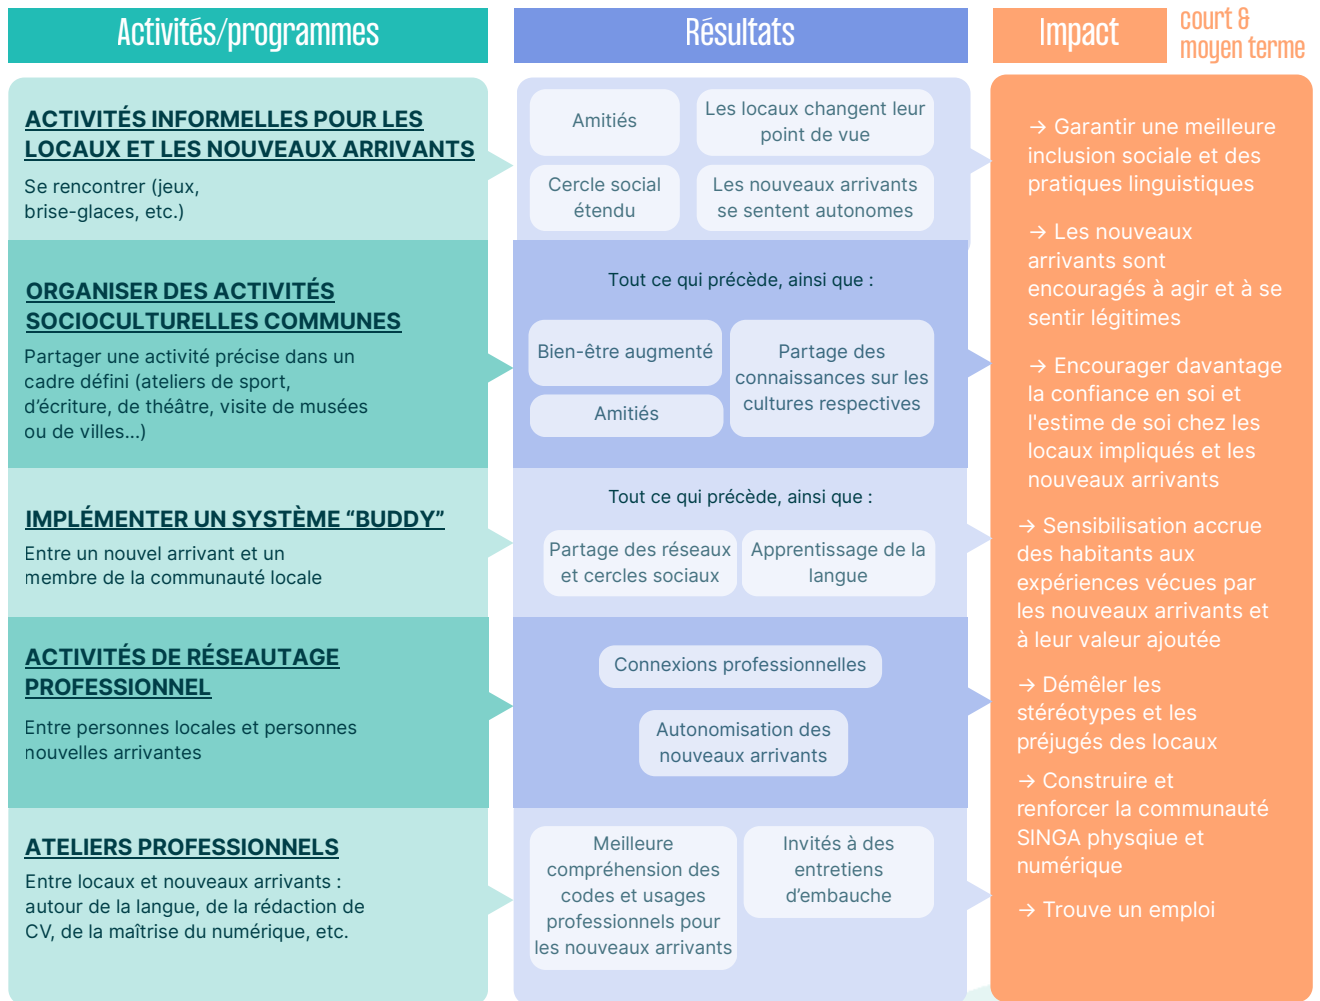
Activités/programmes

Résultats

Impact

court & moyen terme

ACTIVITÉS INFORMELLES POUR LES LOCAUX ET LES NOUVEAUX ARRIVANTS

Se rencontrer (jeux, brise-glaces, etc.)

Amitiés

Les locaux changent leur point de vue

Cercle social étendu

Les nouveaux arrivants se sentent autonomes

ORGANISER DES ACTIVITÉS SOCIOCULTURELLES COMMUNES

Partager une activité précise dans un cadre défini (ateliers de sport, d'écriture, de théâtre, visite de musées ou de villes...)

Tout ce qui précède, ainsi que :

Bien-être augmenté

Amitiés

Partage des connaissances sur les cultures respectives

IMPLÉMENTER UN SYSTÈME “BUDDY”

Entre un nouvel arrivant et un membre de la communauté locale

Tout ce qui précède, ainsi que :

Partage des réseaux et cercles sociaux

Apprentissage de la langue

ACTIVITÉS DE RÉSEAUTAGE PROFESSIONNEL

Entre personnes locales et personnes nouvelles arrivantes

Connexions professionnelles

Autonomisation des nouveaux arrivants

ATELIERS PROFESSIONNELS

Entre locaux et nouveaux arrivants : autour de la langue, de la rédaction de CV, de la maîtrise du numérique, etc.

Meilleure compréhension des codes et usages professionnels pour les nouveaux arrivants

Invités à des entretiens d'embauche

→ Garantir une meilleure inclusion sociale et des pratiques linguistiques

→ Les nouveaux arrivants sont encouragés à agir et à se sentir légitimes

→ Encourager davantage la confiance en soi et l'estime de soi chez les locaux impliqués et les nouveaux arrivants

→ Sensibilisation accrue des habitants aux expériences vécues par les nouveaux arrivants et à leur valeur ajoutée

→ Démêler les stéréotypes et les préjugés des locaux

→ Construire et renforcer la communauté SINGA physqiue et numérique

→ Trouve un emploi